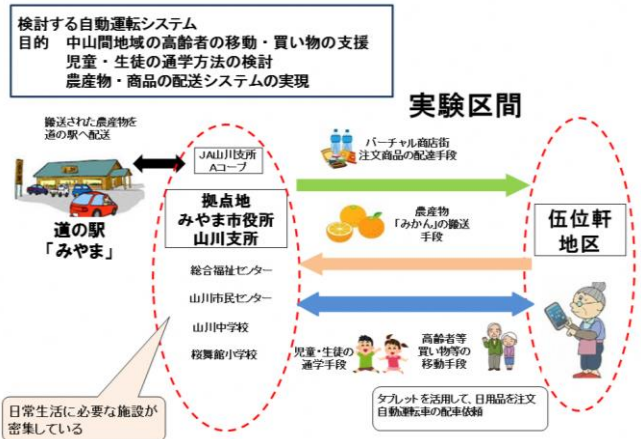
検討する自動運転システム
目的　中山間地域の高齢者の移動・買い物の支援
児童・生徒の通学方法の検討
農産物・商品の配送システムの実現

実験区間

搬送された農産物を道の駅へ配送

JA山川支所
Aコープ

バーチャル商店街
注文商品の配達手段

道の駅
「みやま」

拠点地
みやま市役所
山川支所

農産物
「みかん」の搬送手段

伍位軒
地区

総合福祉センター

山川市民センター

山川中学校

桜舞館小学校

児童・生徒の通学手段

高齢者等
買い物等の移動手段

日常生活に必要な施設が密集している

タブレットを活用して、日用品を注文
自動運転車の配車依頼